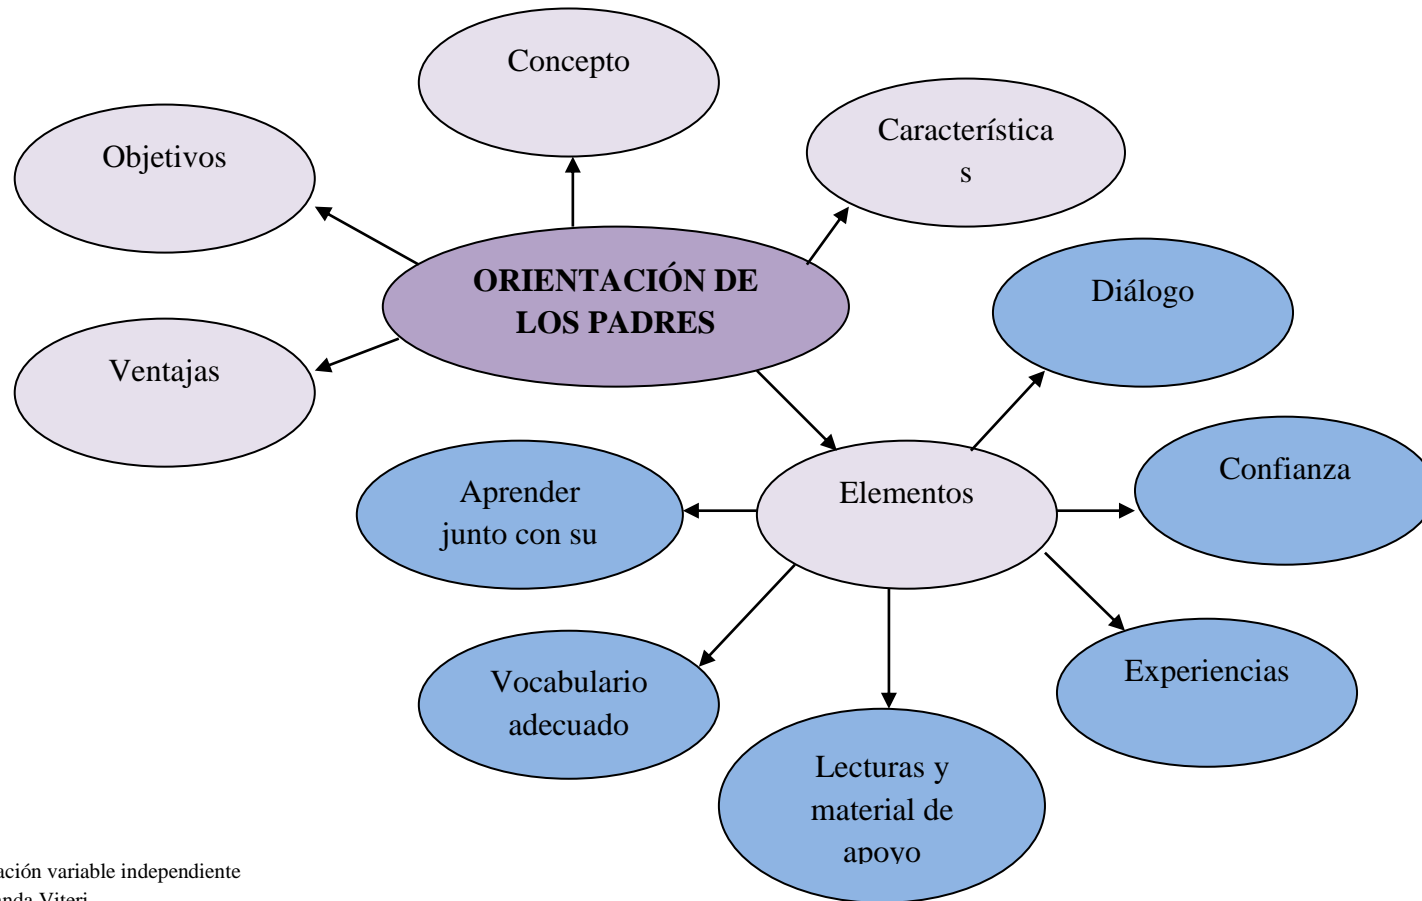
Concepto

Objetivos

Característica
s

ORIENTACIÓN DE LOS PADRES

Diálogo

Ventajas

Aprender junto con su

Elementos

Confianza

Vocabulario adecuado

Experiencias

Lecturas y material de apoyo

ación variable independiente
nda Viteri